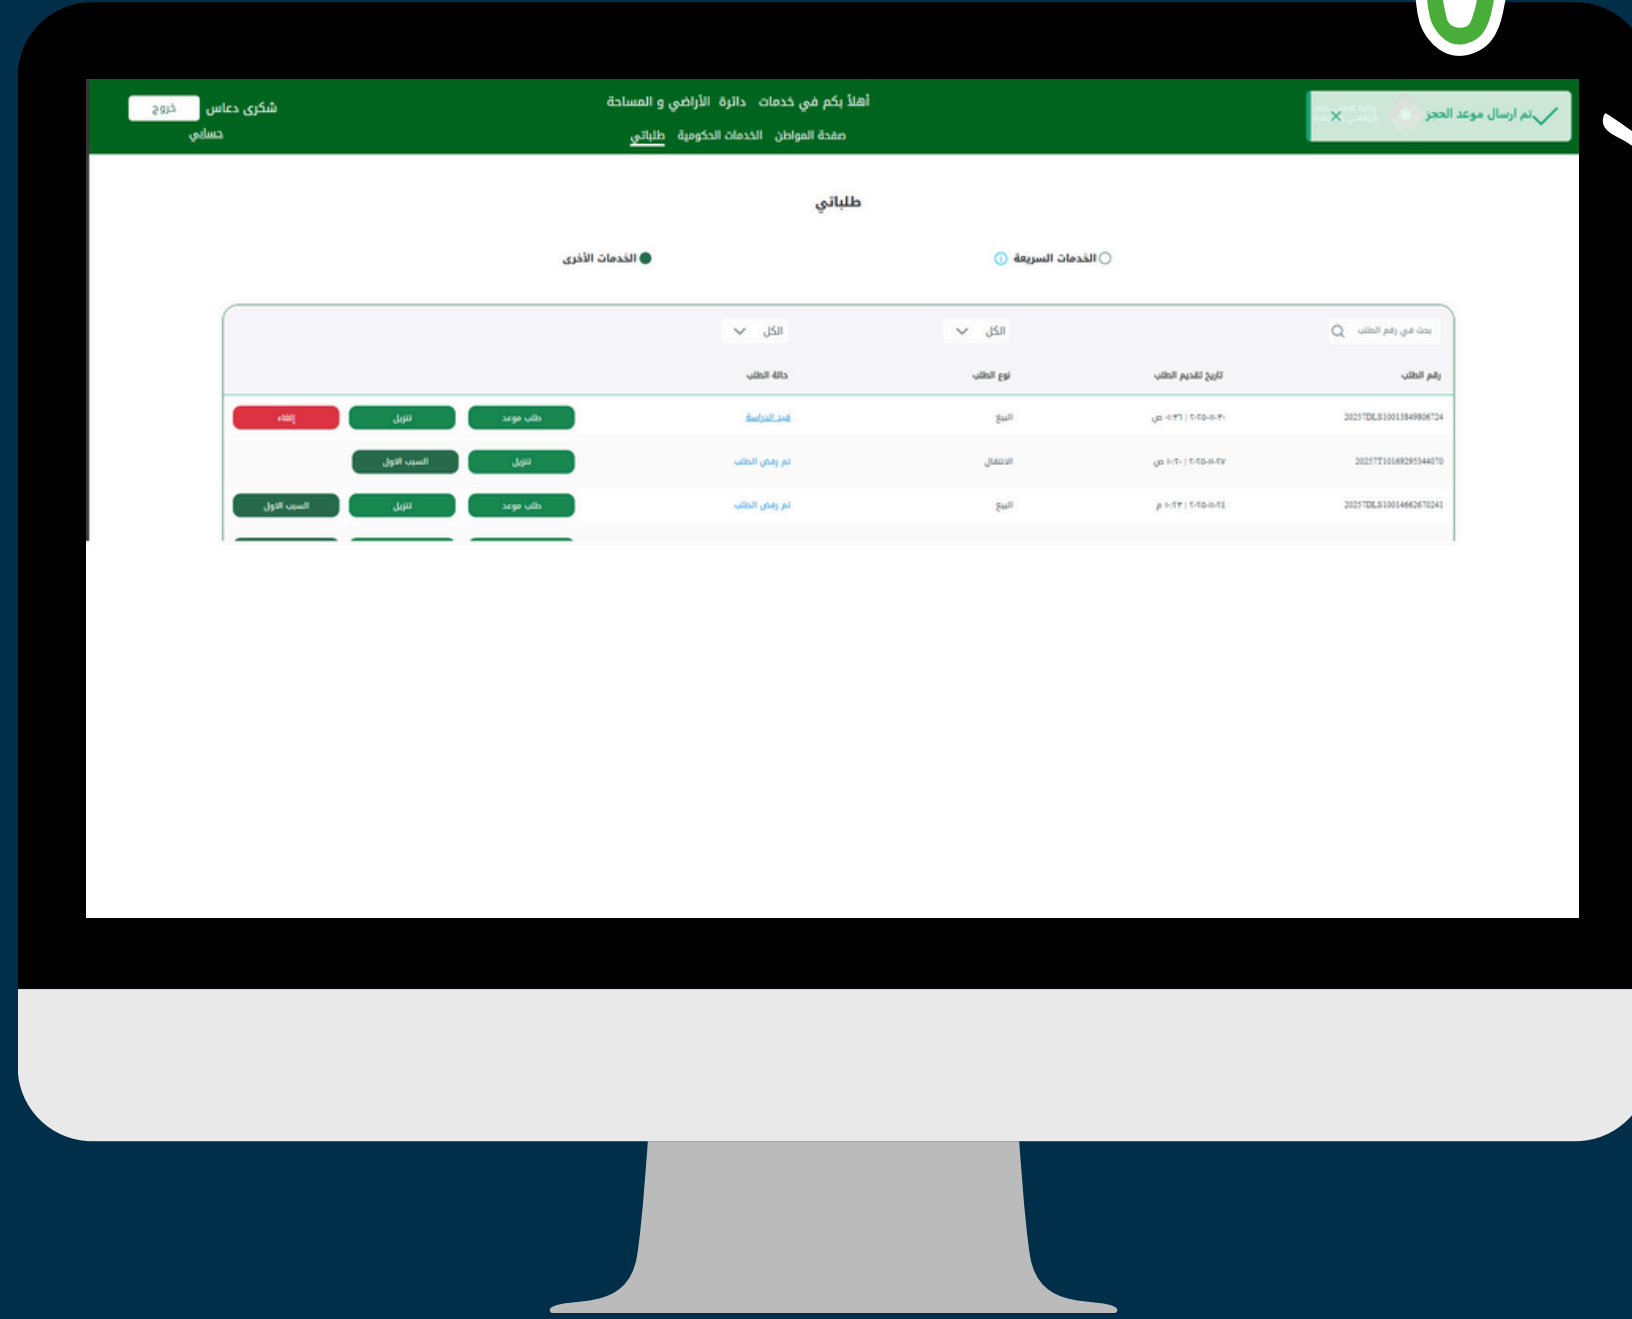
تم ارسال موعد الحجز ×

أهلاً بكم في خدمات دائرة الأراضي و المساحة

صفحة المواطن الخدمات الحكومية طلباتي

شكرى دعاس خروج

حسابي

طلباتي

الخدمات السريعة

الخدمات الأخرى

بحث في رقم الطلب

الكل

الكل

| رقم الطلب | تاريخ تقديم الطلب | نوع الطلب | حالة الطلب | | | |
|---|---|---|---|---|---|---|
| 2025TDLS10013849806724 | ٢٠٢٥-١١-٣٠ \| ١٠:٣٦ ص | البيع | قيد الدراسة | طلب موعد | تنزيل | إلغاء |
| 2025TT10169295344070 | ٢٠٢٥-١١-٢٧ \| ١٠:٢٠ ص | الانتقال | تم رفض الطلب | تنزيل | السبب الاول | |
| 2025TDLS10014662670241 | ٢٠٢٥-١١-٢٤ \| ١٠:٤٣ م | البيع | تم رفض الطلب | طلب موعد | تنزيل | السبب الاول |